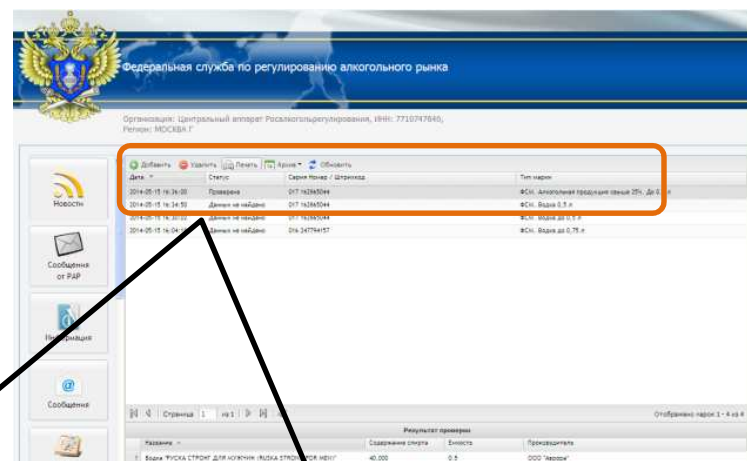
Федеральная служба по регулированию алкогольного рынка

Организация: Центральный аппарат Росалкогольрегулирования, ИНН: 7710747640,
Регион: МОСКВА Г

Новости

Сообщения от РАР

Информация

Сообщения

Добавить Удалить Печать Архив Обновить

| Дата | Статус | Серия Номер / Штрихкод | Тип марки |
|---|---|---|---|
| 2014-05-15 16:36:00 | Проверено | 017 162665044 | ФСМ. Алкогольная продукция свыше 25%. До 0,5 л |
| 2014-05-15 16:34:50 | Данные не найдено | 017 162665044 | ФСМ. Водка 0,5 л |
| 2014-05-15 16:30:00 | Данные не найдено | 017 162665044 | ФСМ. Водка до 0,5 л |
| 2014-05-15 16:04:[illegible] | Данные не найдено | 016 247794157 | ФСМ. Водка до 0,75 л |

Страница 1 из 1

Отображено марок 1 - 4 из 4

Результат проверки

| Название | Содержание спирта | Емкость | Производитель |
|---|---|---|---|
| Водка "РУССКА СТРОНГ ДЛЯ МУЖЧИН (RUSKA STRONG FOR MEN)" | 40,000 | 0,5 | ООО "Аврора" |